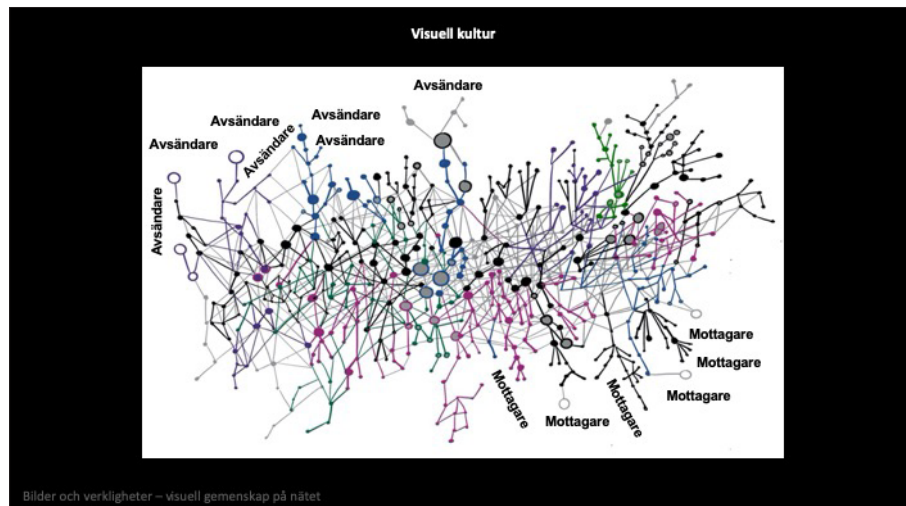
Visuell kultur

Avsändare

Avsändare

Avsändare

Avsändare

Avsändare

Avsändare

Avsändare

Mottagare

Mottagare

Mottagare

Mottagare

Mottagare

Mottagare

Bilder och verkligheter – visuell gemenskap på nätet